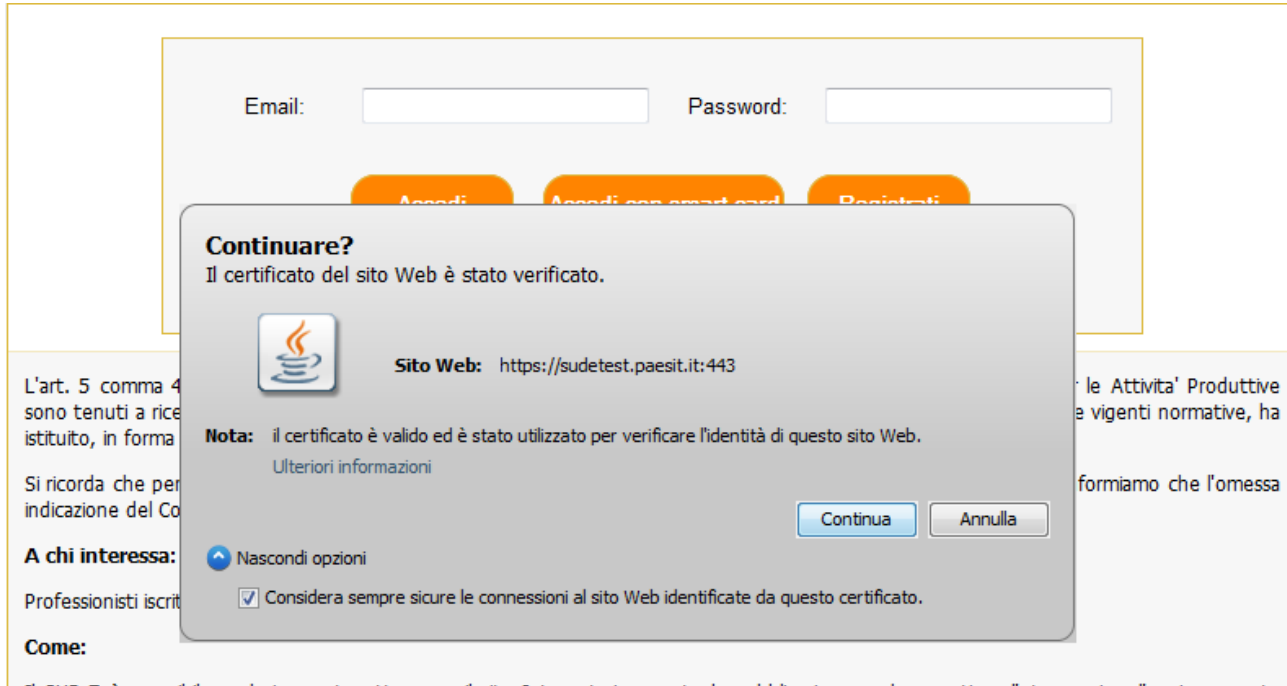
Email:

Password:

Accedi

Accedi con smart card

Registrati

Continuare?
Il certificato del sito Web è stato verificato.

Sito Web: https://sudetest.paesit.it:443

Nota: il certificato è valido ed è stato utilizzato per verificare l'identità di questo sito Web.
Ulteriori informazioni

Continua

Annulla

Nascondi opzioni

☑ Considera sempre sicure le connessioni al sito Web identificate da questo certificato.

L'art. 5 comma 4 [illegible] le Attivita' Produttive sono tenuti a rice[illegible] vigenti normative, ha istituito, in forma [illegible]

Si ricorda che per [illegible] formiamo che l'omessa indicazione del Co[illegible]

A chi interessa:

Professionisti iscrit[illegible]

Come:

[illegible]